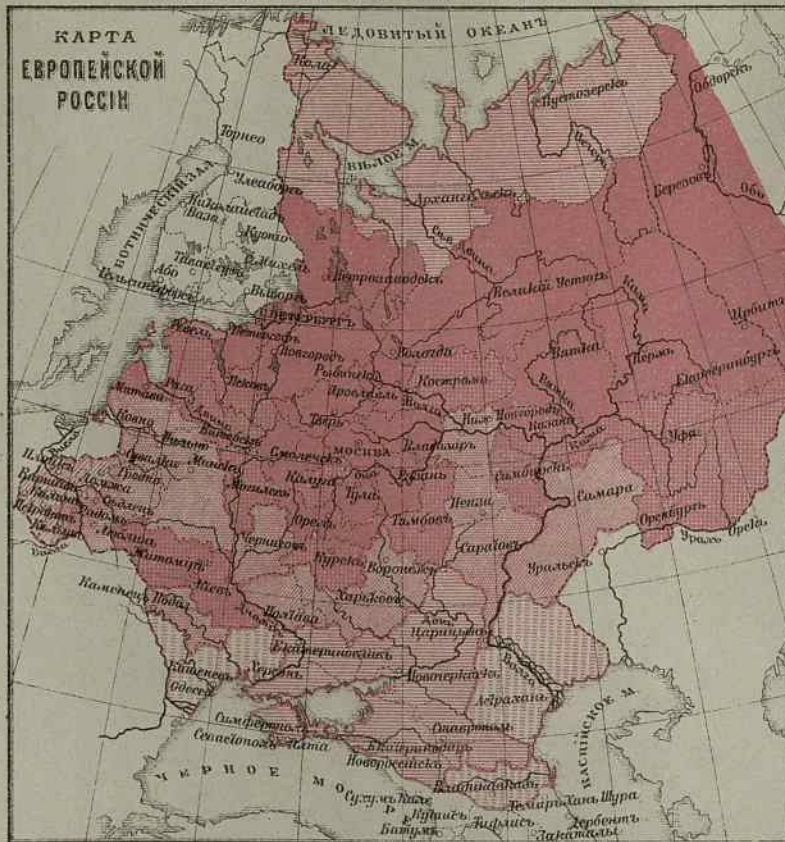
КАРТА
ЕВРОПЕЙСКОЙ
РОССІИ

ЛЕДОВИТЫЙ ОКЕАНЪ
Кола
Пустозерскъ
Обдорскъ
Торнео
БѢЛОЕ М.
Печора
Улеаборгъ
Архангельскъ
Березовъ
Обь
Николайстадтъ
Ваза
Куопіо
Св. Двина
ботническій зал.
Таммерфорсъ
С. Михель
Абоъ
Гельсингфорсъ
Петрозаводскъ
Великій Устюгъ
Кама
Ирбитъ
Выборгъ
Петербургъ
Ревель
Вологда
Вятка
Пермь
Екатеринбургъ
Новгородъ
Рыбинскъ
Кострома
Митава
Рига
Псковъ
Ярославль
Волга
Ковно
Вильна
Витебскъ
Тверь
Нижн. Новгородъ
Казань
Уфа
Сувалки
Гродно
Минскъ
Смоленскъ
МОСКВА
Владиміръ
Ломжа
Симбирскъ
Самара
Варшава
Калиш
Сѣдлецъ
Могилевъ
Калуга
Тула
Рязань
Петроковъ
Радомъ
Пенза
Оренбургъ
Кѣльцы
Люблинъ
Орелъ
Тамбовъ
Черниговъ
Уралъ
Орскъ
Житоміръ
Курскъ
Воронежъ
Саратовъ
Уральскъ
Кіевъ
Каменецъ Подол.
Полтава
Харьковъ
Донъ
Царицынъ
Екатеринославъ
Кишиневъ
Херсонъ
Новочеркасскъ
Волга
Одесса
Астрахань
КАСПІЙСКОЕ М.
Ставрополь
Симферополь
Севастополь
Ялта
Екатеринодаръ
Новороссійскъ
ЧЕРНОЕ МОРЕ
Владикавказъ
Сухумъ-Кале
Петровскъ
Темиръ Ханъ Шура
Кутаисъ
Тифлисъ
Дербентъ
Батумъ
Закаталы